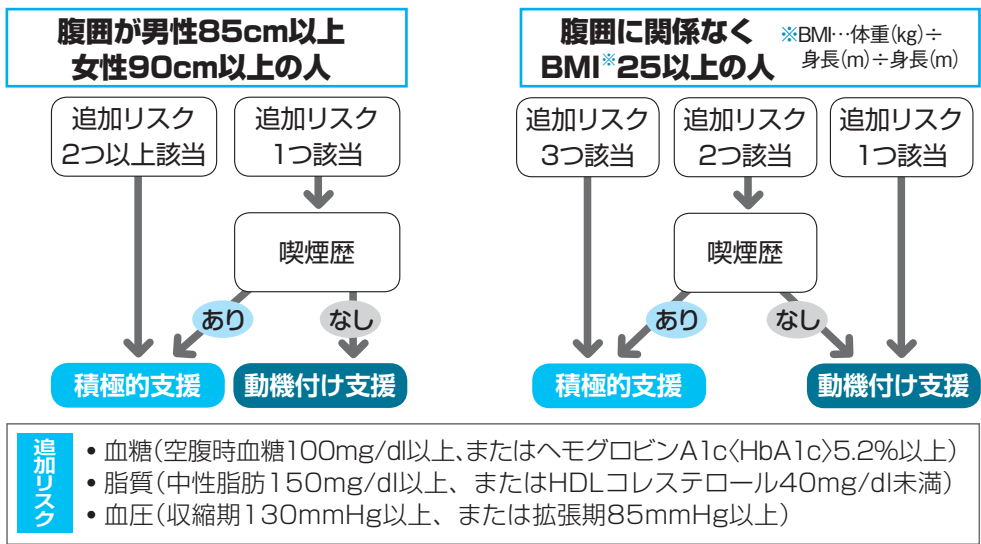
腹囲が男性85cm以上
女性90cm以上の人

追加リスク
2つ以上該当

追加リスク
1つ該当

喫煙歴

あり

なし

積極的支援

動機付け支援

腹囲に関係なく
BMI※25以上の人

※BMI…体重(kg)÷身長(m)÷身長(m)

追加リスク
3つ該当

追加リスク
2つ該当

追加リスク
1つ該当

喫煙歴

あり

なし

積極的支援

動機付け支援

追加リスク

• 血糖(空腹時血糖100mg/dl以上、またはヘモグロビンA1c〈HbA1c〉5.2%以上)
• 脂質(中性脂肪150mg/dl以上、またはHDLコレステロール40mg/dl未満)
• 血圧(収縮期130mmHg以上、または拡張期85mmHg以上)